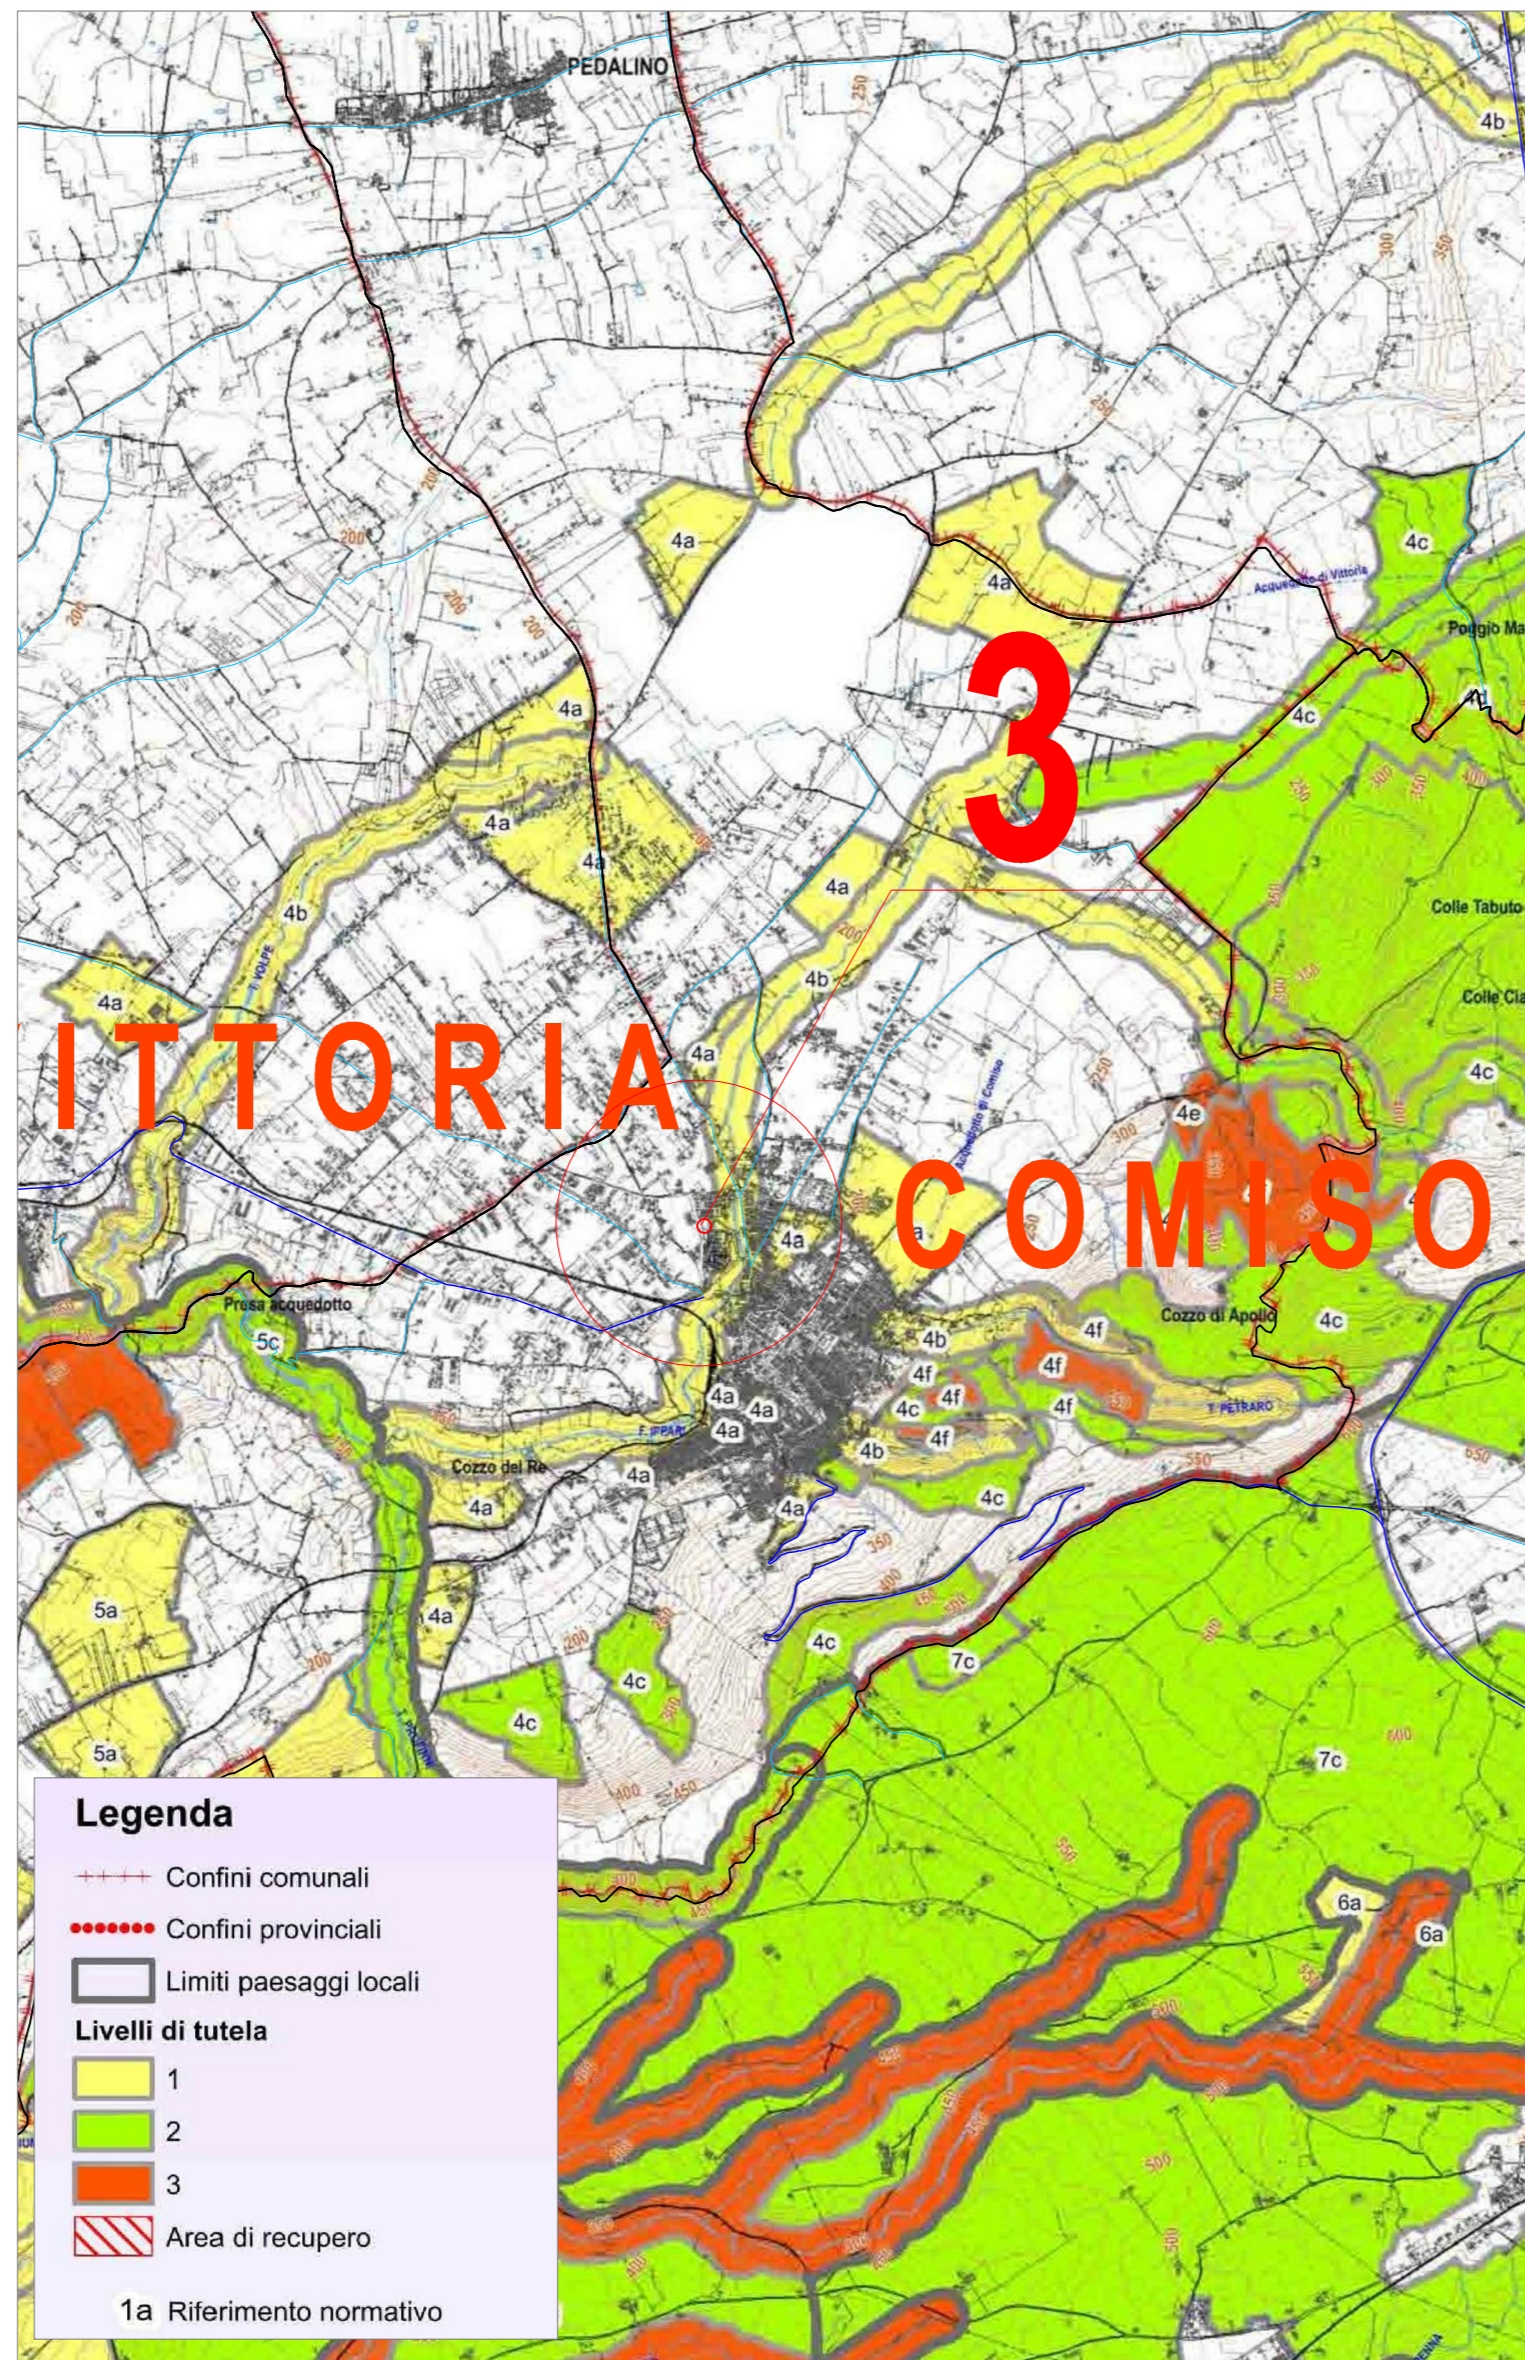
PEDALINO

4b

4a

4a

4c

Acquedotto di Vittoria

Poggio Ma

3

4a

4c

4a

4a

4a

4b

T. VOLPE

4a

Colle Tabuto

4b

Colle Cia

ITTORIA

4a

4c

Acquedotto di Comiso

4e

COMISO

4a

Presa acquedotto

5c

Cozzo di Apollo

4c

4b

4f

4f

4f

4f

4c

4f

4a

4a

4a

T. PETRARO

T. IPPARI

4b

Cozzo del Re

4a

4c

4a

4a

5a

4a

4c

7c

4c

4c

5a

7c

6a

6a

Legenda

Confini comunali

Confini provinciali

Limiti paesaggi locali

Livelli di tutela

1

2

3

Area di recupero

1a Riferimento normativo